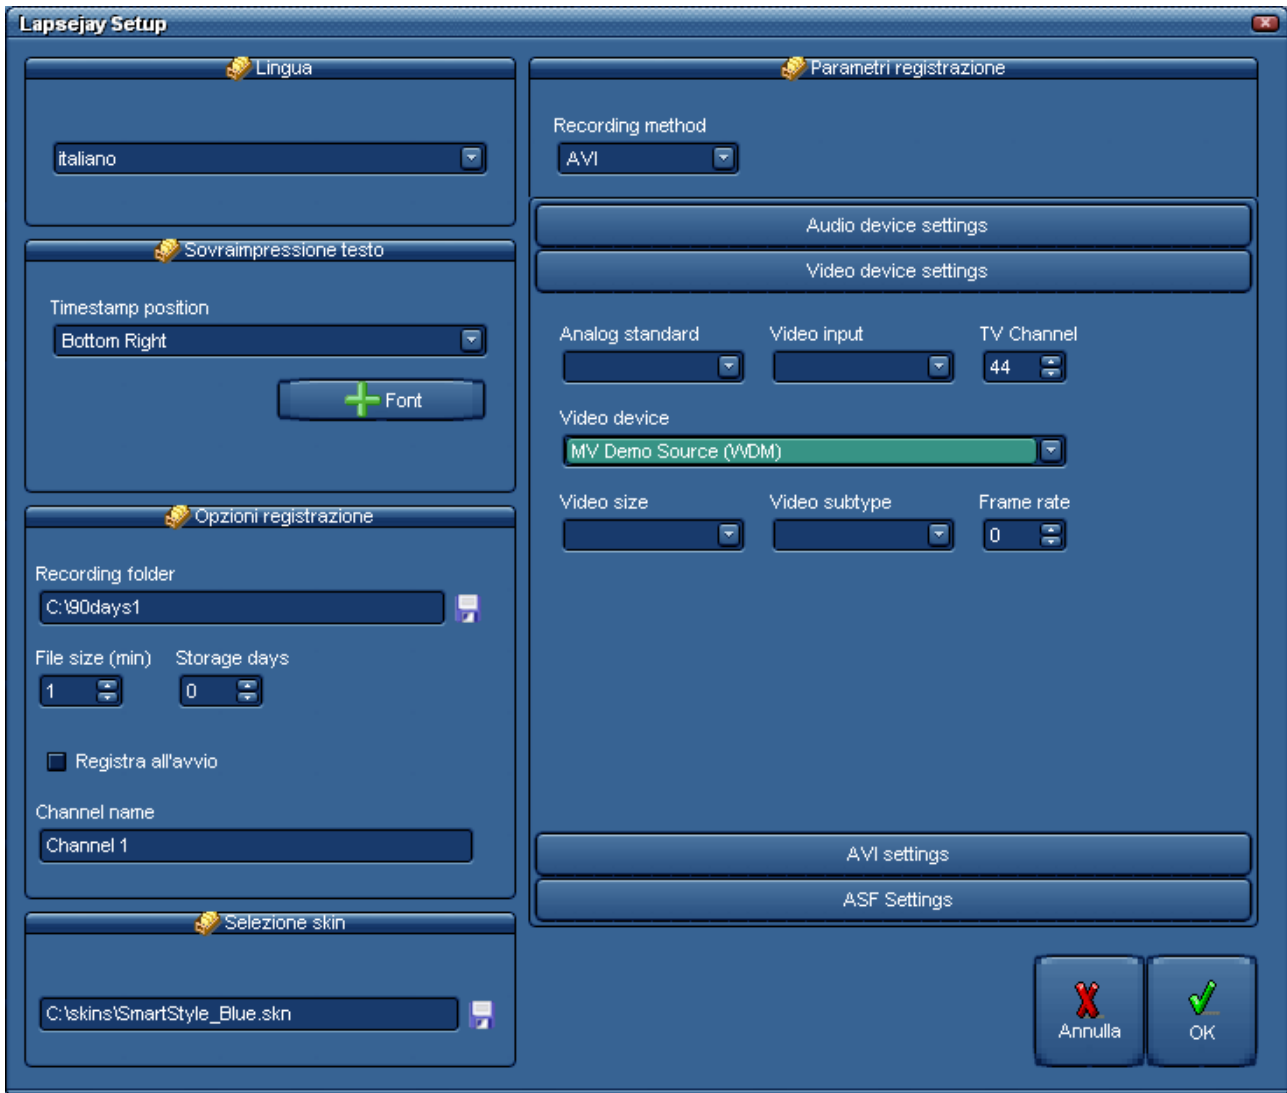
Lapsejay Setup

Lingua

italiano

Sovraimpressione testo

Timestamp position

Bottom Right

Font

Opzioni registrazione

Recording folder

C:\90days1

File size (min)

Storage days

1

0

Registra all'avvio

Channel name

Channel 1

Selezione skin

C:\skins\SmartStyle_Blue.skn

Parametri registrazione

Recording method

AVI

Audio device settings

Video device settings

Analog standard

Video input

TV Channel

44

Video device

MV Demo Source (WDM)

Video size

Video subtype

Frame rate

0

AVI settings

ASF Settings

Annulla

OK